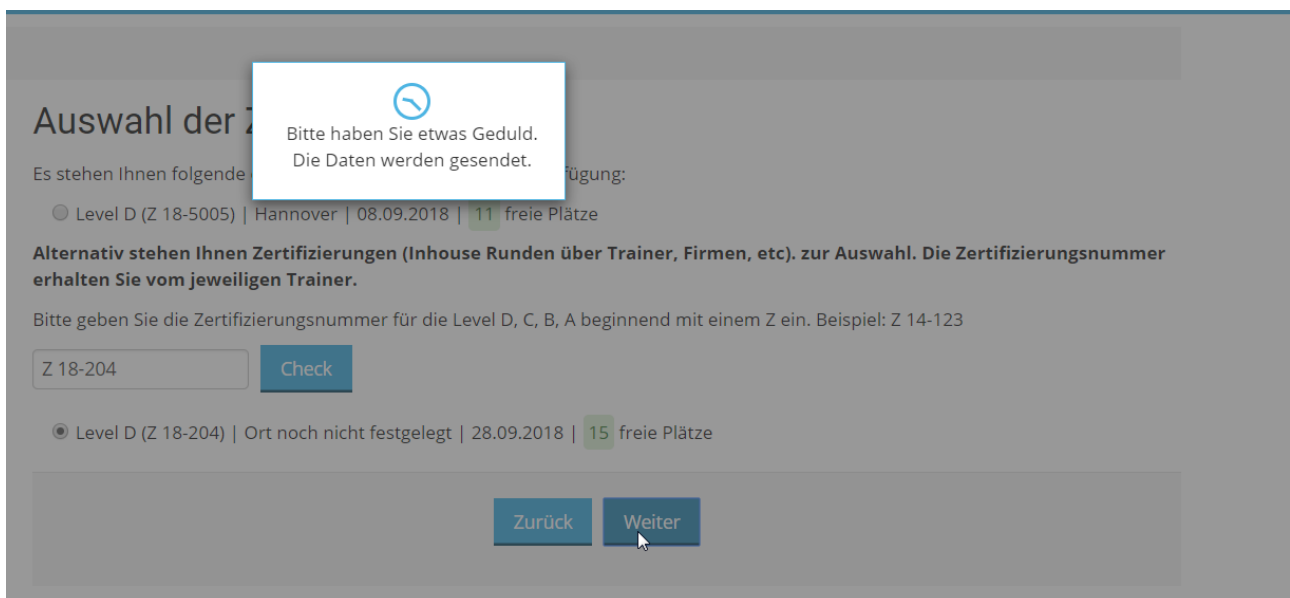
Auswahl der Z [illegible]

Bitte haben Sie etwas Geduld.
Die Daten werden gesendet.

Es stehen Ihnen folgende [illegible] fügung:

Level D (Z 18-5005) | Hannover | 08.09.2018 | 11 freie Plätze

**Alternativ stehen Ihnen Zertifizierungen (Inhouse Runden über Trainer, Firmen, etc). zur Auswahl. Die Zertifizierungsnummer erhalten Sie vom jeweiligen Trainer.**

Bitte geben Sie die Zertifizierungsnummer für die Level D, C, B, A beginnend mit einem Z ein. Beispiel: Z 14-123

Z 18-204

Check

Level D (Z 18-204) | Ort noch nicht festgelegt | 28.09.2018 | 15 freie Plätze

Zurück

Weiter